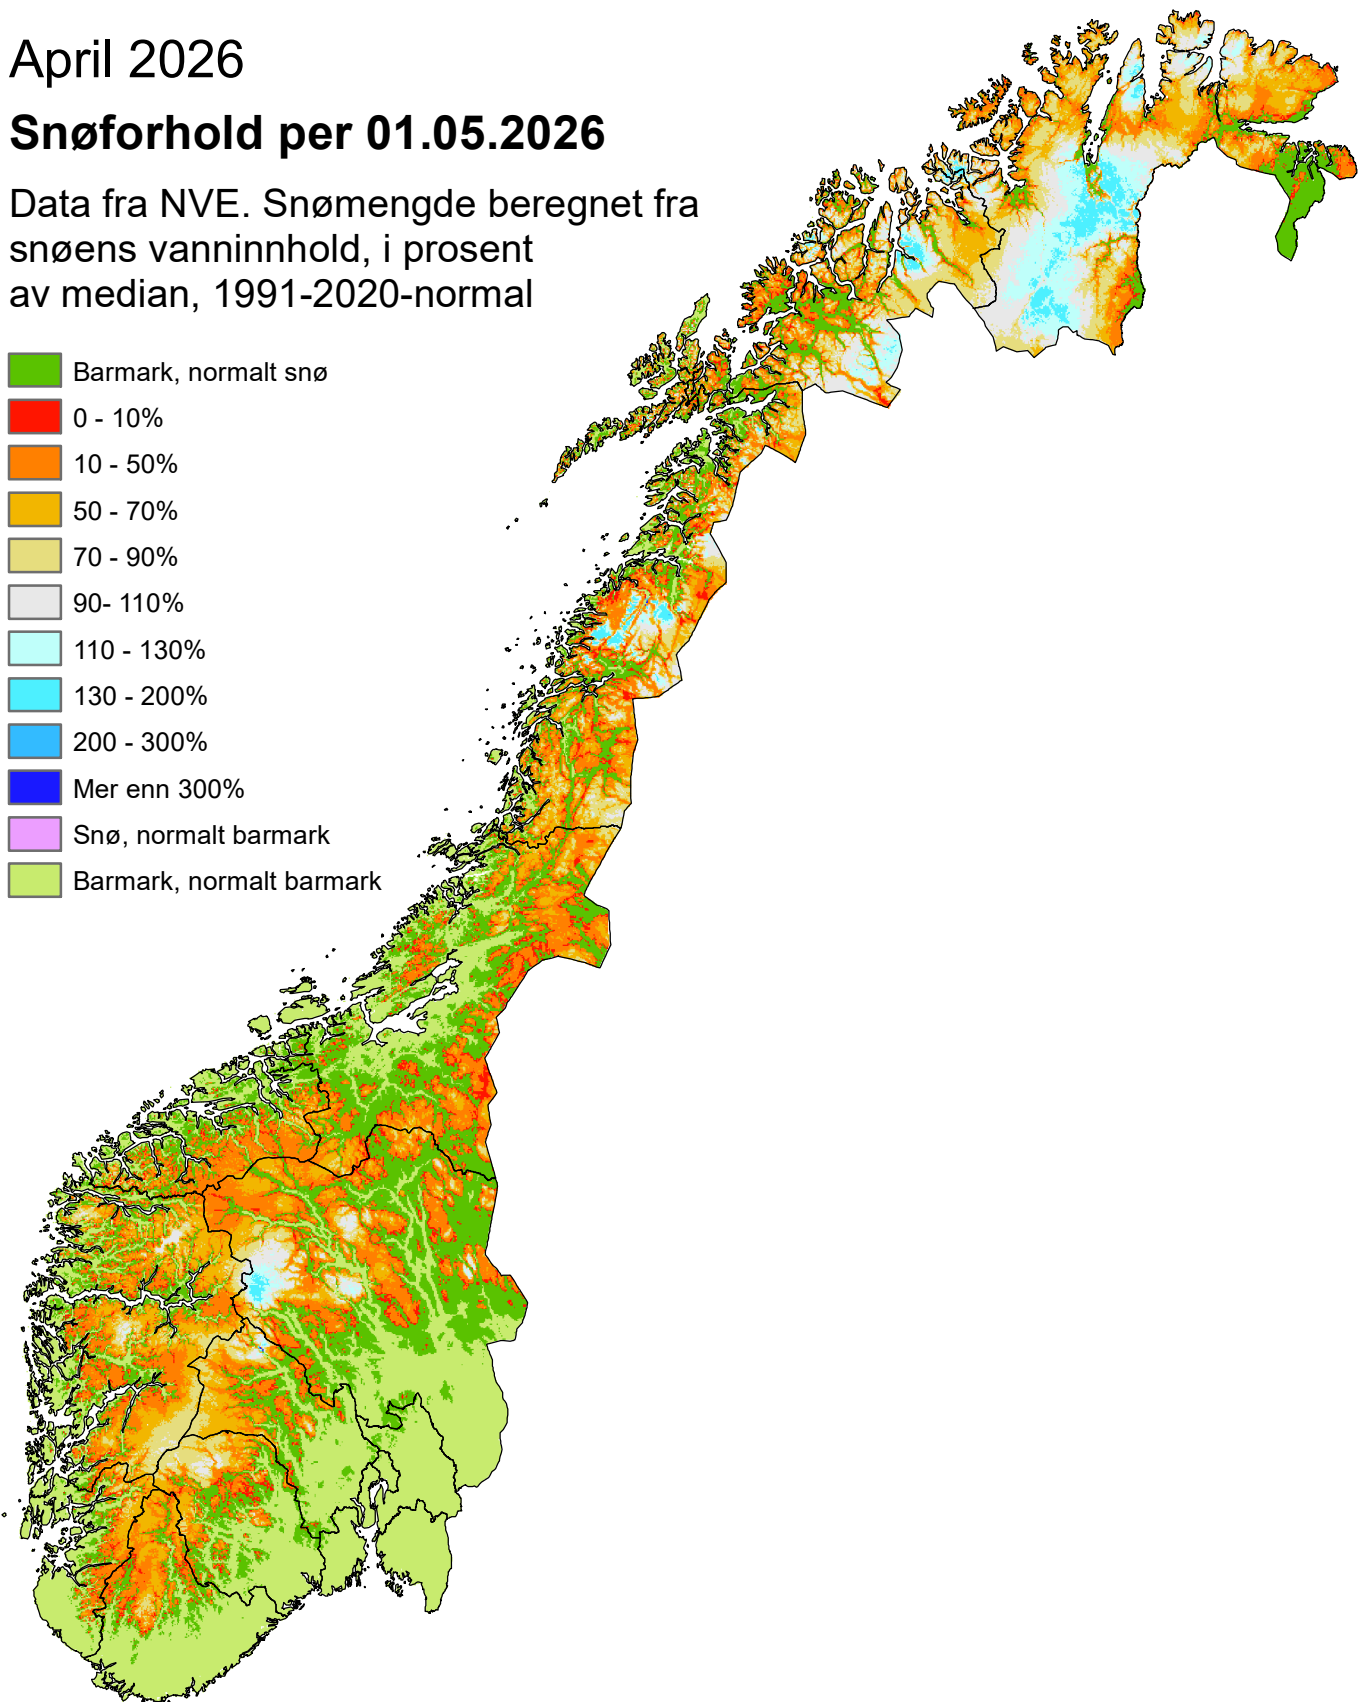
April 2026

**Snøforhold per 01.05.2026**

Data fra NVE. Snømengde beregnet fra snøens vanninnhold, i prosent av median, 1991-2020-normal

Barmark, normalt snø
0 - 10%
10 - 50%
50 - 70%
70 - 90%
90- 110%
110 - 130%
130 - 200%
200 - 300%
Mer enn 300%
Snø, normalt barmark
Barmark, normalt barmark